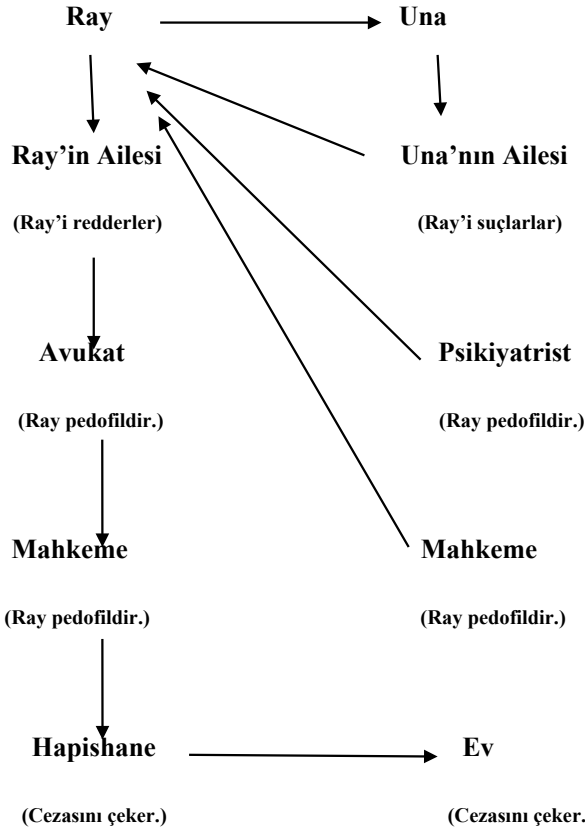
Ray

Una

Ray'in Ailesi

(Ray'i redderler)

Una'nın Ailesi

(Ray'i suçlarlar)

Avukat

(Ray pedofildir.)

Psikiyatrist

(Ray pedofildir.)

Mahkeme

(Ray pedofildir.)

Mahkeme

(Ray pedofildir.)

Hapishane

(Cezasını çeker.)

Ev

(Cezasını çeker.